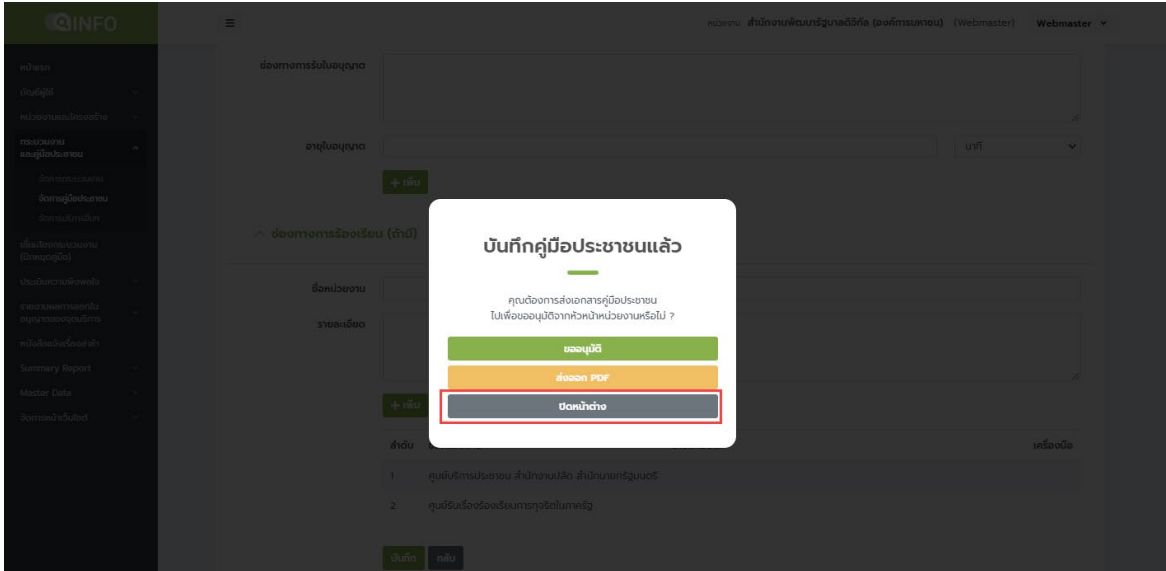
INFO

หน่วยงาน สำนักงานพัฒนารัฐบาลดิจิทัล (องค์การมหาชน) (Webmaster) Webmaster

หน้าแรก
บัญชีผู้ใช้
หน่วยงานและโครงสร้าง
กระบวนงานและคู่มือประชาชน
จัดการกระบวนงาน
จัดการคู่มือประชาชน
จัดการรับเรื่องร้องเรียน
เพิ่มเติมกระบวนงาน (มีกฎหมายคู่มือ)
ประเมินความพึงพอใจ
รายงานผลการออกใบอนุญาตของศูนย์บริการ
หนังสือแจ้งเรื่องสำคัญ
Summary Report
Master Data
จัดการหน้าเว็บไซต์

ช่องทางการรับใบอนุญาต

อายุใบอนุญาต

นาที

+ เพิ่ม

ช่องทางการร้องเรียน (ถ้ามี)

ชื่อหน่วยงาน

รายละเอียด

+ เพิ่ม

ลำดับ

เครื่องมือ

1 ศูนย์บริการประชาชน สำนักงานปลัด สำนักนายกรัฐมนตรี

2 ศูนย์รับเรื่องร้องเรียนการทุจริตในภาครัฐ

บันทึก กลับ

บันทึกคู่มือประชาชนแล้ว

คุณต้องการส่งเอกสารคู่มือประชาชน
ไปเพื่อขออนุมัติจากหัวหน้าหน่วยงานหรือไม่ ?

ขออนุมัติ

ส่งออก PDF

ปิดหน้าต่าง